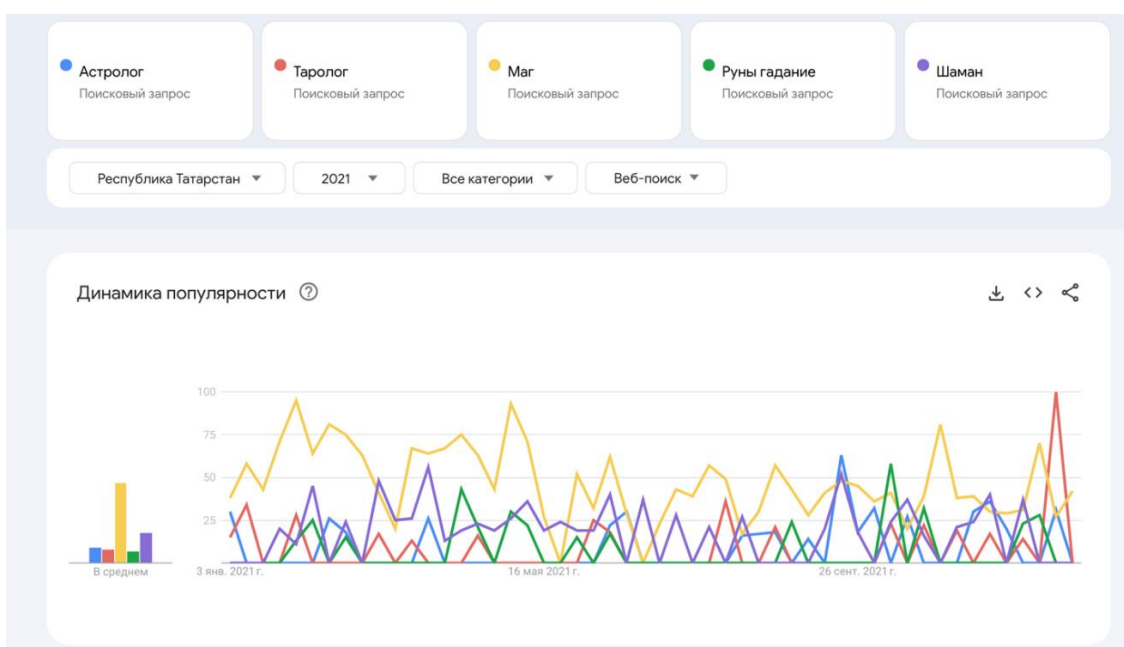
Астролог
Поисковый запрос

Таролог
Поисковый запрос

Маг
Поисковый запрос

Руны гадание
Поисковый запрос

Шаман
Поисковый запрос

Республика Татарстан ▾ 2021 ▾ Все категории ▾ Веб-поиск ▾

Динамика популярности ⓘ

100
75
50
25

В среднем

3 янв. 2021 г.
16 мая 2021 г.
26 сент. 2021 г.